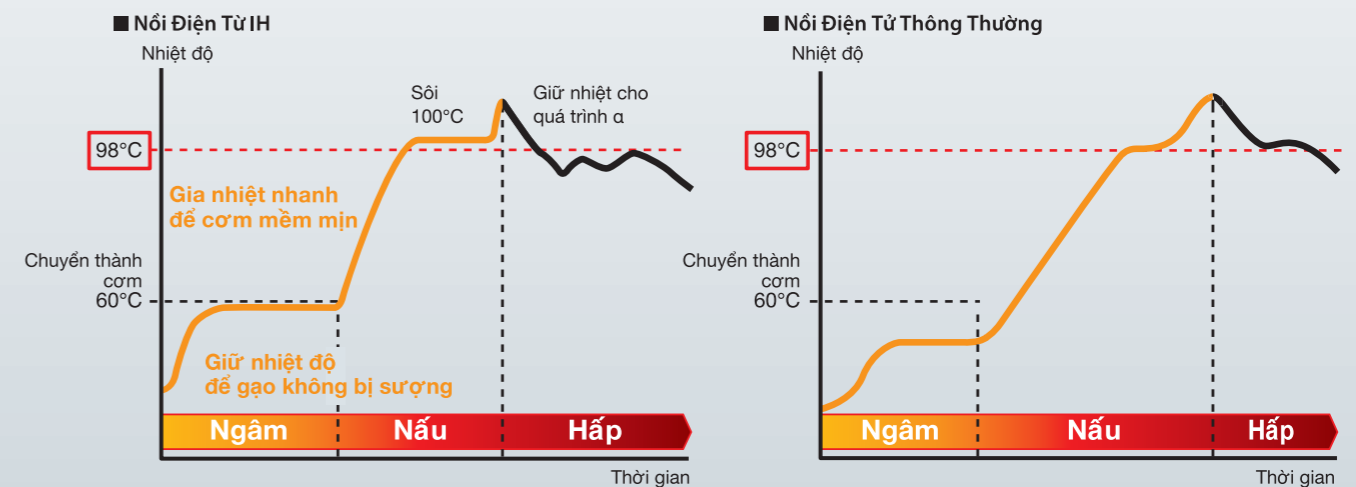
■ Nồi Điện Từ IH

Nhiệt độ

98°C

Sôi 100°C

Giữ nhiệt cho quá trình α

Gia nhiệt nhanh để cơm mềm mịn

Chuyển thành cơm 60°C

Giữ nhiệt độ để gạo không bị sượng

Ngâm

Nấu

Hấp

Thời gian

■ Nồi Điện Tử Thông Thường

Nhiệt độ

98°C

Chuyển thành cơm 60°C

Ngâm

Nấu

Hấp

Thời gian